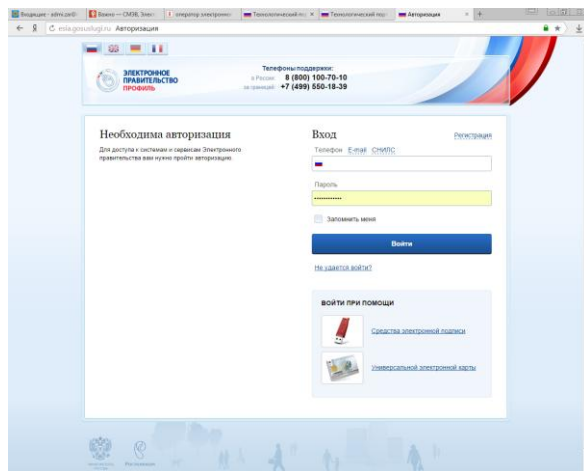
Входящие - admi.pa@ | Важно — СМЭВ, Элек | оператор электронн | Технологический пор | Технологический пор | Авторизация

esia.gosuslugi.ru Авторизация

ЭЛЕКТРОННОЕ ПРАВИТЕЛЬСТВО ПРОФИЛЬ

Телефоны поддержки:
в России 8 (800) 100-70-10
за границей +7 (499) 550-18-39

Необходима авторизация

Для доступа к системам и сервисам Электронного правительства вам нужно пройти авторизацию.

Вход

Регистрация

Телефон E-mail СНИЛС

Пароль

Запомнить меня

Войти

Не удается войти?

ВОЙТИ ПРИ ПОМОЩИ

Средства электронной подписи

Универсальной электронной карты

Ростелеком